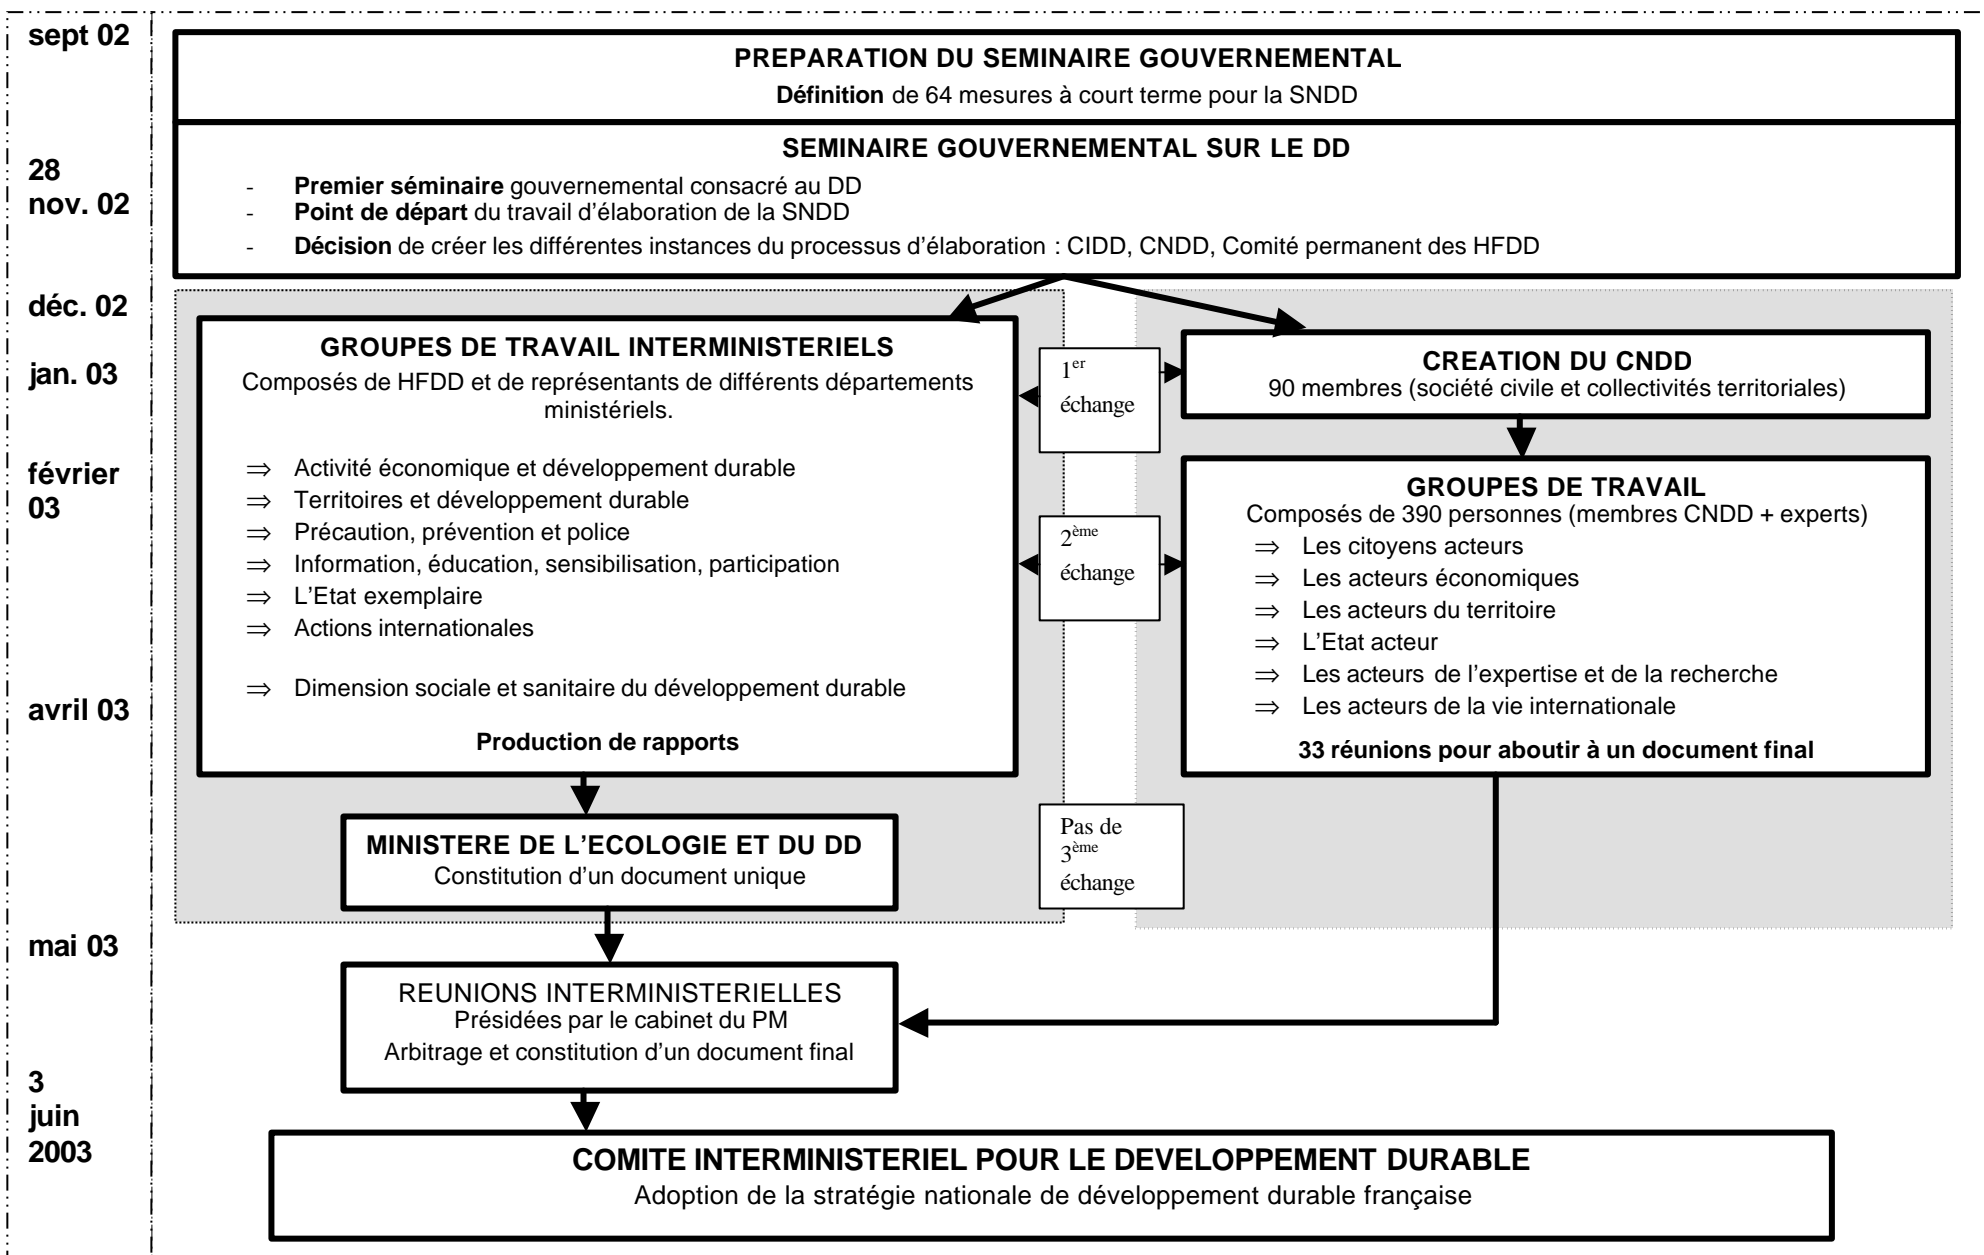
sept 02

PREPARATION DU SEMINAIRE GOUVERNEMENTAL

Définition de 64 mesures à court terme pour la SNDD

28 nov. 02

SEMINAIRE GOUVERNEMENTAL SUR LE DD

- Premier séminaire gouvernemental consacré au DD
- Point de départ du travail d'élaboration de la SNDD
- Décision de créer les différentes instances du processus d'élaboration : CIDD, CNDD, Comité permanent des HFDD

déc. 02

jan. 03

février 03

avril 03

GROUPES DE TRAVAIL INTERMINISTERIELS

Composés de HFDD et de représentants de différents départements ministériels.

⇒ Activité économique et développement durable
⇒ Territoires et développement durable
⇒ Précaution, prévention et police
⇒ Information, éducation, sensibilisation, participation
⇒ L'Etat exemplaire
⇒ Actions internationales

⇒ Dimension sociale et sanitaire du développement durable

Production de rapports

1$^{er}$ échange

2$^{ème}$ échange

Pas de 3$^{ème}$ échange

CREATION DU CNDD

90 membres (société civile et collectivités territoriales)

GROUPES DE TRAVAIL

Composés de 390 personnes (membres CNDD + experts)

⇒ Les citoyens acteurs
⇒ Les acteurs économiques
⇒ Les acteurs du territoire
⇒ L'Etat acteur
⇒ Les acteurs de l'expertise et de la recherche
⇒ Les acteurs de la vie internationale

33 réunions pour aboutir à un document final

MINISTERE DE L'ECOLOGIE ET DU DD

Constitution d'un document unique

mai 03

REUNIONS INTERMINISTERIELLES

Présidées par le cabinet du PM

Arbitrage et constitution d'un document final

3 juin 2003

COMITE INTERMINISTERIEL POUR LE DEVELOPPEMENT DURABLE

Adoption de la stratégie nationale de développement durable française